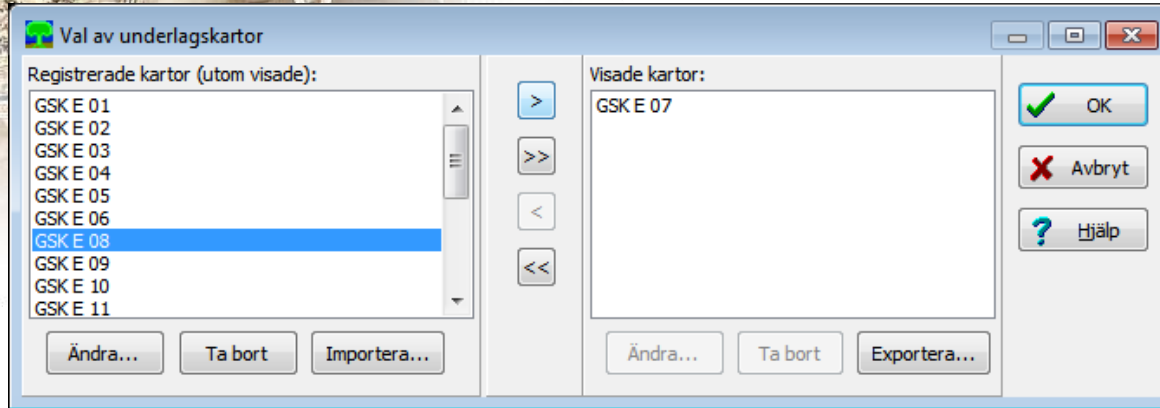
Val av underlagskartor

Registrerade kartor (utom visade):

GSK E 01
GSK E 02
GSK E 03
GSK E 04
GSK E 05
GSK E 06
GSK E 08
GSK E 09
GSK E 10
GSK E 11

Ändra... Ta bort Importera...

>
>>
<
<<

Visade kartor:

GSK E 07

Ändra... Ta bort Exportera...

OK
Avbryt
Hjälp